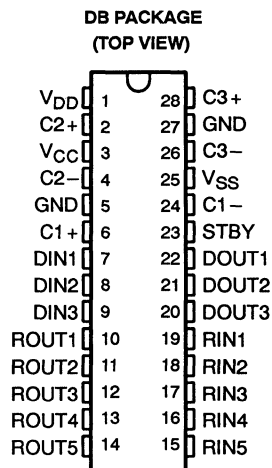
DB PACKAGE
(TOP VIEW)

$V_{DD}$ 1
C2+ 2
$V_{CC}$ 3
C2− 4
GND 5
C1+ 6
DIN1 7
DIN2 8
DIN3 9
ROUT1 10
ROUT2 11
ROUT3 12
ROUT4 13
ROUT5 14

28 C3+
27 GND
26 C3−
25 $V_{SS}$
24 C1−
23 STBY
22 DOUT1
21 DOUT2
20 DOUT3
19 RIN1
18 RIN2
17 RIN3
16 RIN4
15 RIN5